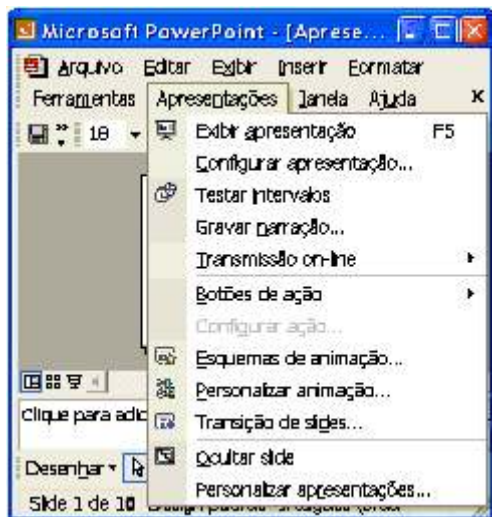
Microsoft PowerPoint - [Aprese...

Arquivo Editar Exibir Inserir Formatar Ferramentas Apresentações Janela Ajuda x

18

Exibir apresentação F5
Configurar apresentação...
Testar intervalos
Gravar narração...
Transmissão on-line
Botões de ação
Configurar ação...
Esquemas de animação...
Personalizar animação...
Transição de slides...
Ocultar slide
Personalizar apresentações...

Clique para adic

Desenhar

Slide 1 de 10